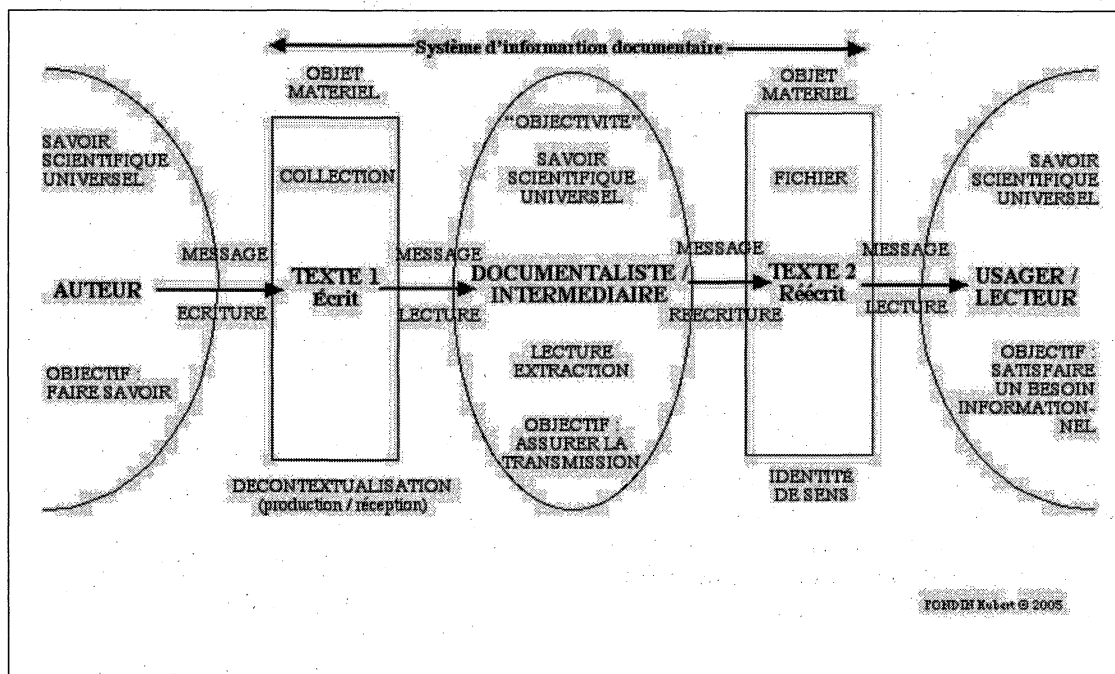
Système d'informartion documentaire

SAVOIR SCIENTIFIQUE UNIVERSEL

AUTEUR

OBJECTIF : FAIRE SAVOIR

MESSAGE

ECRITURE

OBJET MATERIEL

COLLECTION

TEXTE 1 Écrit

DECONTEXTUALISATION (production / réception)

MESSAGE

LECTURE

"OBJECTIVITE"

SAVOIR SCIENTIFIQUE UNIVERSEL

DOCUMENTALISTE / INTERMEDIAIRE

LECTURE EXTRACTION

OBJECTIF : ASSURER LA TRANSMISSION

MESSAGE

REECRITURE

OBJET MATERIEL

FICHIER

TEXTE 2 Réécrit

IDENTITE DE SENS

MESSAGE

LECTURE

SAVOIR SCIENTIFIQUE UNIVERSEL

USAGER / LECTEUR

OBJECTIF : SATISFAIRE UN BESOIN INFORMATIONNEL

FONDIN Hubert © 2005